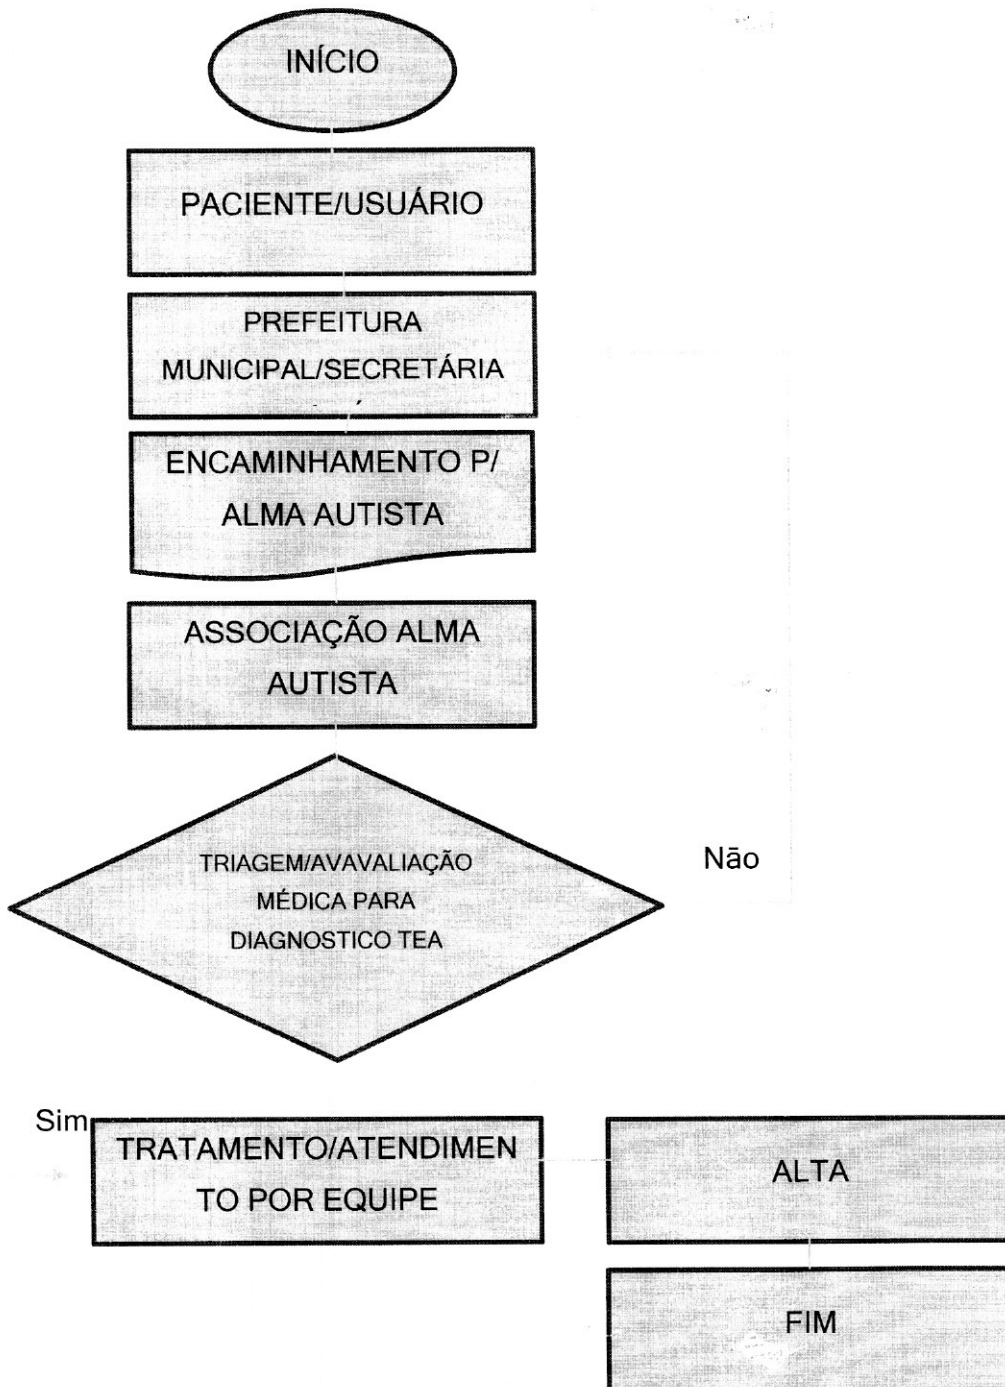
INÍCIO

PACIENTE/USUÁRIO

PREFEITURA MUNICIPAL/SECRETÁRIA

ENCAMINHAMENTO P/ ALMA AUTISTA

ASSOCIAÇÃO ALMA AUTISTA

TRIAGEM/AVAVALIAÇÃO MÉDICA PARA DIAGNOSTICO TEA

Não

Sim

TRATAMENTO/ATENDIMENTO POR EQUIPE

ALTA

FIM